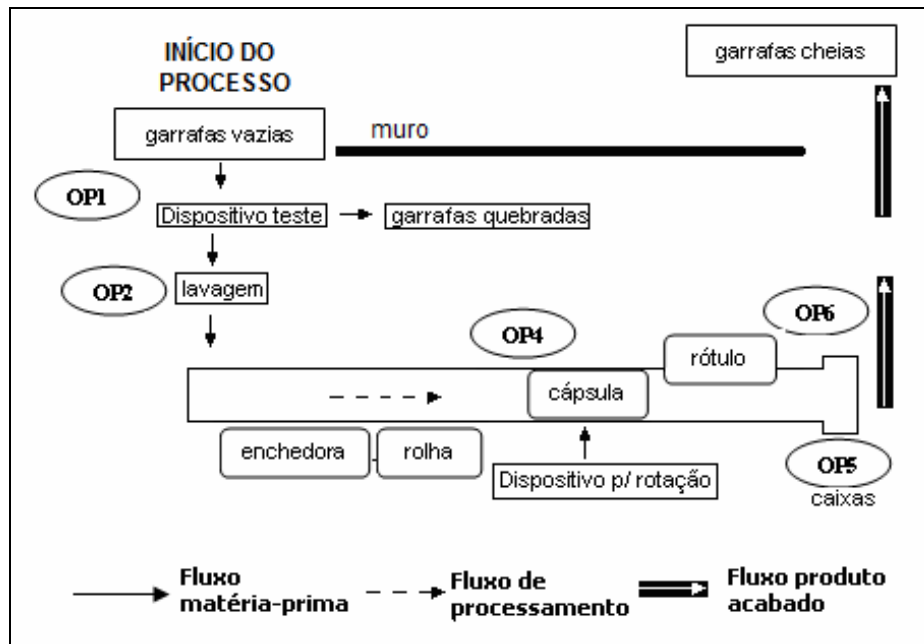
INÍCIO DO PROCESSO

garrafas cheias

garrafas vazias

muro

OP1

Dispositivo teste

garrafas quebradas

OP2

lavagem

OP4

OP6

rótulo

cápsula

enchedora

rolha

Dispositivo p/ rotação

OP5

caixas

Fluxo matéria-prima

Fluxo de processamento

Fluxo produto acabado